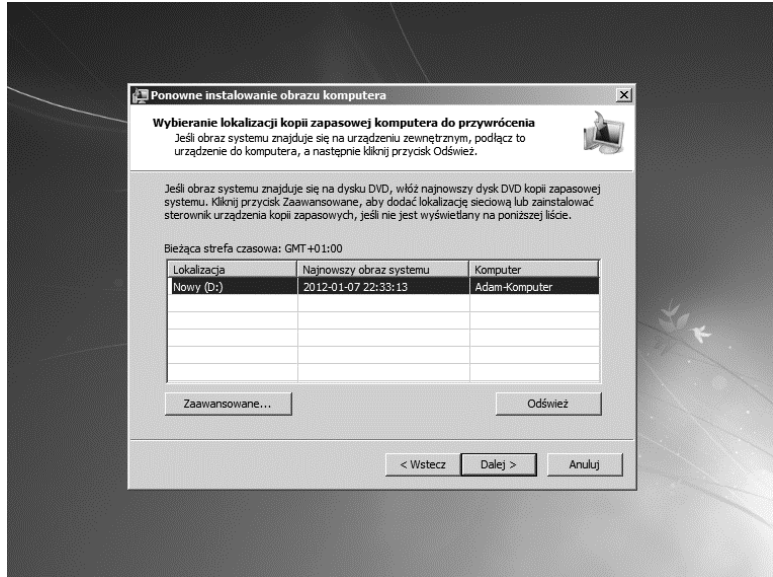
Ponowne instalowanie obrazu komputera

Wybieranie lokalizacji kopii zapasowej komputera do przywrócenia
Jeśli obraz systemu znajduje się na urządzeniu zewnętrznym, podłącz to urządzenie do komputera, a następnie kliknij przycisk Odśwież.

Jeśli obraz systemu znajduje się na dysku DVD, włóż najnowszy dysk DVD kopii zapasowej systemu. Kliknij przycisk Zaawansowane, aby dodać lokalizację sieciową lub zainstalować sterownik urządzenia kopii zapasowych, jeśli nie jest wyświetlany na poniższej liście.

Bieżąca strefa czasowa: GMT+01:00

| Lokalizacja | Najnowszy obraz systemu | Komputer |
|---|---|---|
| Nowy (D:) | 2012-01-07 22:33:13 | Adam-Komputer |

Zaawansowane...

Odśwież

< Wstecz

Dalej >

Anuluj